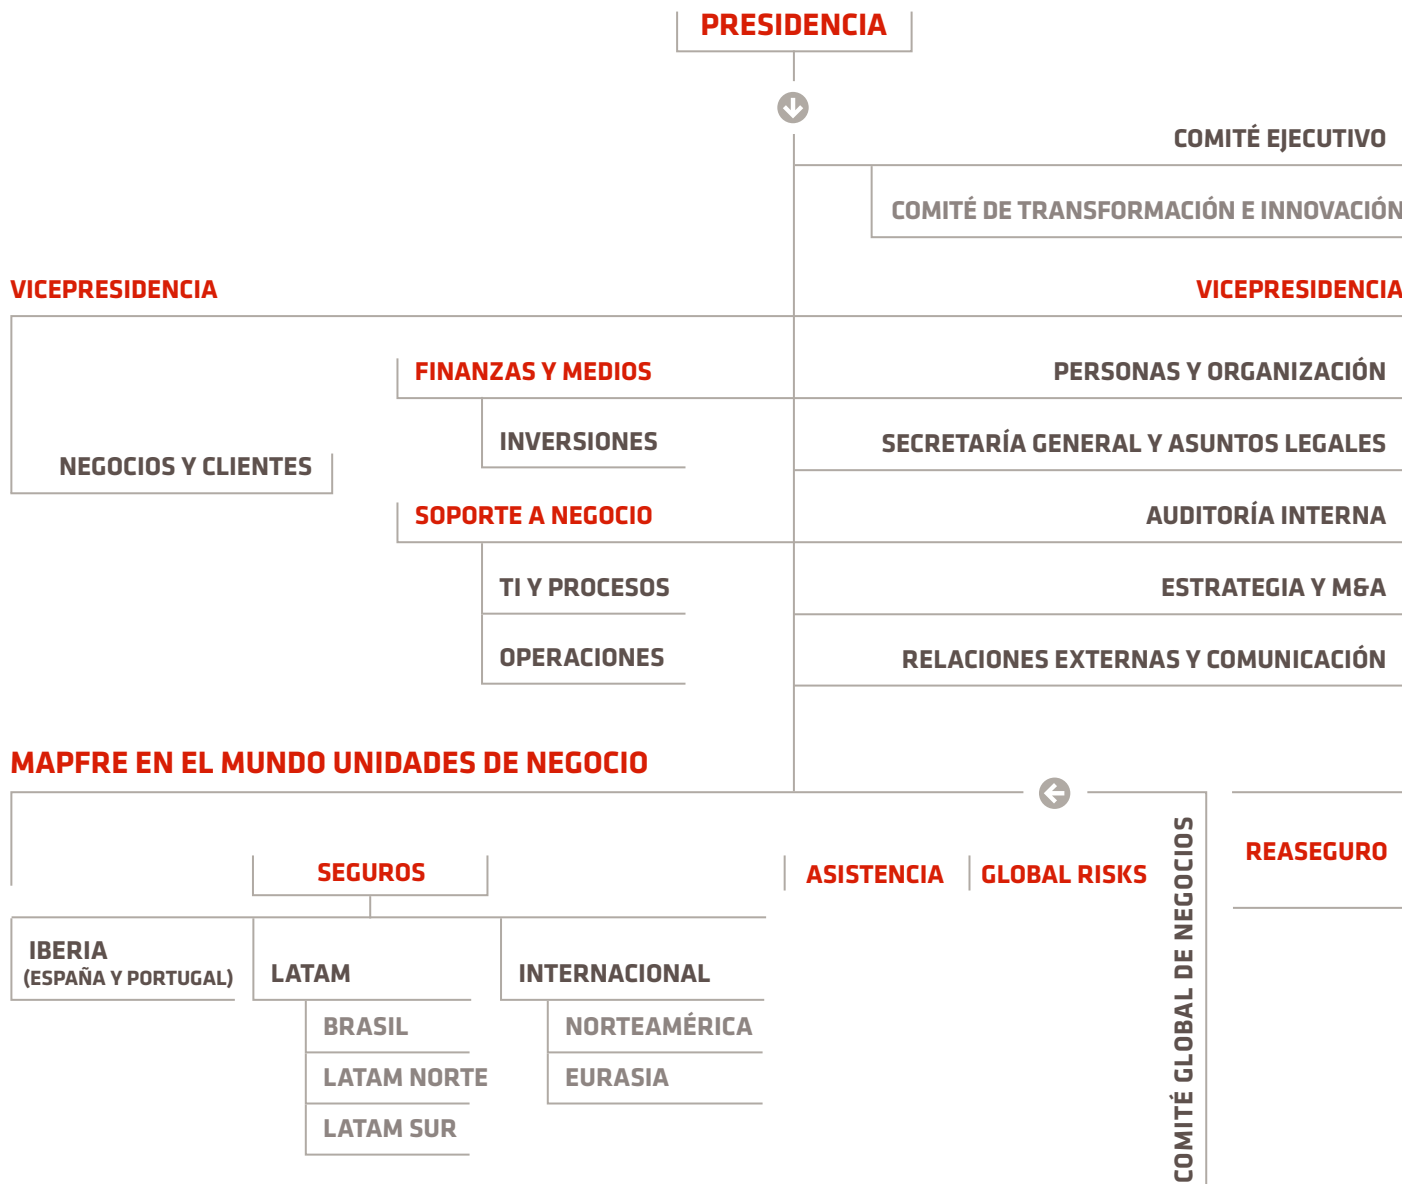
PRESIDENCIA

COMITÉ EJECUTIVO

COMITÉ DE TRANSFORMACIÓN E INNOVACIÓN

VICEPRESIDENCIA

VICEPRESIDENCIA

FINANZAS Y MEDIOS

INVERSIONES

NEGOCIOS Y CLIENTES

SOPORTE A NEGOCIO

TI Y PROCESOS

OPERACIONES

PERSONAS Y ORGANIZACIÓN

SECRETARÍA GENERAL Y ASUNTOS LEGALES

AUDITORÍA INTERNA

ESTRATEGIA Y M&A

RELACIONES EXTERNAS Y COMUNICACIÓN

MAPFRE EN EL MUNDO UNIDADES DE NEGOCIO

SEGUROS

ASISTENCIA

GLOBAL RISKS

COMITÉ GLOBAL DE NEGOCIOS

REASEGURO

IBERIA
(ESPAÑA Y PORTUGAL)

LATAM

BRASIL

LATAM NORTE

LATAM SUR

INTERNACIONAL

NORTEAMÉRICA

EURASIA